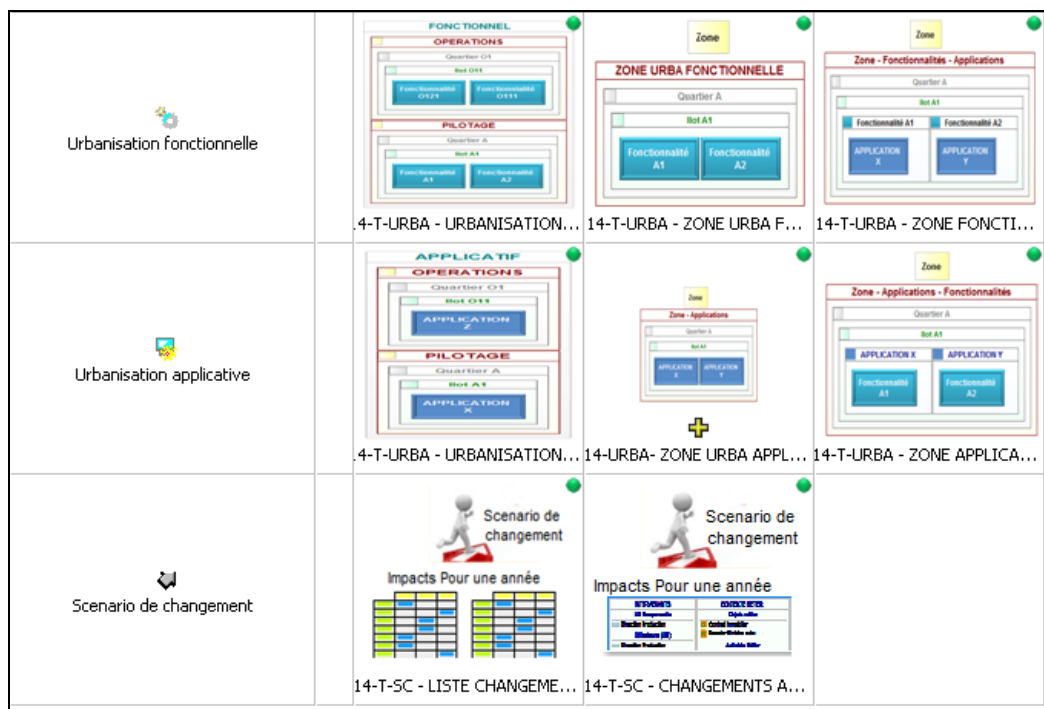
| | | | | |
|---|---|---|---|---|
| Urbanisation fonctionnelle | | FONCTIONNEL OPERATIONS Quartier O1 Ilot O11 Fonctionnalité O121 Fonctionnalité O111 PILOTAGE Quartier A Ilot A1 Fonctionnalité A1 Fonctionnalité A2 .4-T-URBA - URBANISATION... | Zone ZONE URBA FONCTIONNELLE Quartier A Ilot A1 Fonctionnalité A1 Fonctionnalité A2 14-T-URBA - ZONE URBA F... | Zone Zone - Fonctionnalités - Applications Quartier A Ilot A1 Fonctionnalité A1 Fonctionnalité A2 APPLICATION X APPLICATION Y 14-T-URBA - ZONE FONCTI... |
| Urbanisation applicative | | APPLICATIF OPERATIONS Quartier O1 Ilot O11 APPLICATION Z PILOTAGE Quartier A Ilot A1 APPLICATION X .4-T-URBA - URBANISATION... | Zone Zone - Applications Quartier A Ilot A1 APPLICATION X APPLICATION Y 14-URBA- ZONE URBA APPL... | Zone Zone - Applications - Fonctionnalités Quartier A Ilot A1 APPLICATION X APPLICATION Y Fonctionnalité A1 Fonctionnalité A2 14-T-URBA - ZONE APPLICA... |
| Scenario de changement | | Scenario de changement Impacts Pour une année 14-T-SC - LISTE CHANGEME... | Scenario de changement Impacts Pour une année 14-T-SC - CHANGEMENTS A... | |